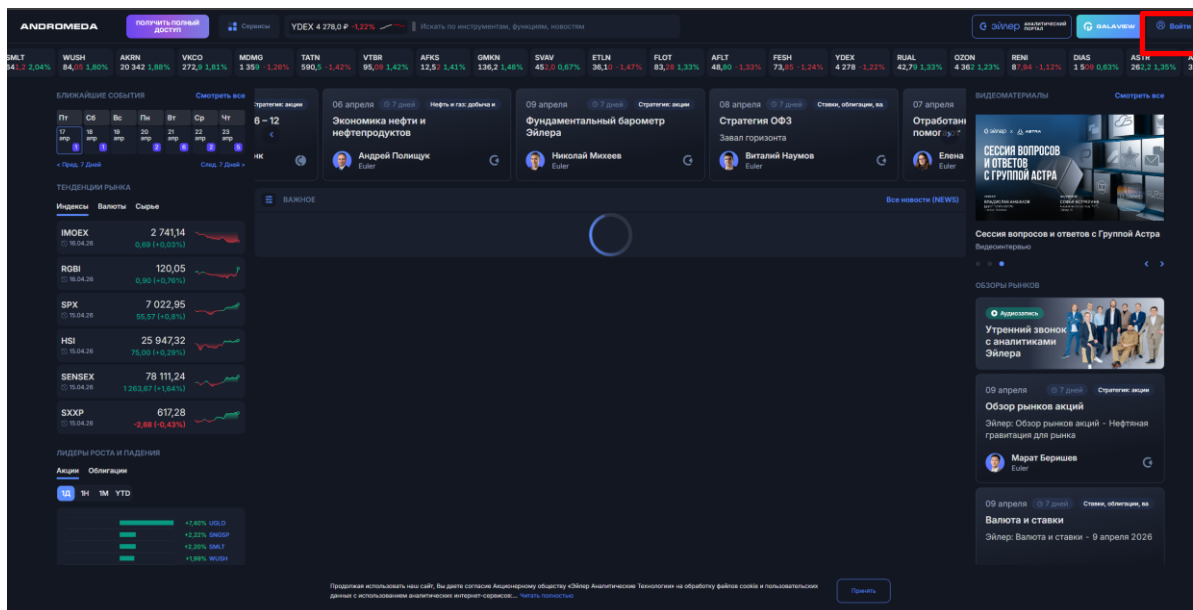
ANDROMEDA
получить полный доступ
Сервисы
YDEX 4 278,0 ₽ -1,22%
Искать по инструментам, функциям, новостям
эйлер аналитический портал
GALAVIEW
Войти

SMLT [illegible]1,2 2,04% | WUSH 84,05 1,80% | AKRN 20 342 1,88% | VKCO 272,9 1,81% | MDMG 1 359 -1,26% | TATN 590,5 -1,42% | VTBR 95,09 1,42% | AFKS 12,52 1,41% | GMKN 136,2 1,48% | SVAV 452,0 0,67% | ETLN 36,10 -1,47% | FLOT 83,28 1,33% | AFLT 48,80 -1,33% | FESH 73,85 -1,24% | YDEX 4 278 -1,22% | RUAL 42,79 1,33% | OZON 4 362 1,23% | RENI 87,94 -1,12% | DIAS 1 500 0,63% | ASTR 262,2 1,35%

БЛИЖАЙШИЕ СОБЫТИЯ
Смотреть все
| Пт | Сб | Вс | Пн | Вт | Ср | Чт |
|---|---|---|---|---|---|---|
| 17 апр 1 | 18 апр 1 | 19 апр | 20 апр 2 | 21 апр 6 | 22 апр 2 | 23 апр 5 |
< Пред. 7 Дней
След. 7 Дней >

ТЕНДЕНЦИИ РЫНКА
Индексы Валюты Сырье
IMOEX 16.04.26 2 741,14 0,69 (+0,03%)
RGBI 16.04.26 120,05 0,90 (+0,76%)
SPX 15.04.26 7 022,95 55,57 (+0,8%)
HSI 15.04.26 25 947,32 75,00 (+0,29%)
SENSEX 15.04.26 78 111,24 1 263,67 (+1,64%)
SXXP 15.04.26 617,28 -2,68 (-0,43%)

ЛИДЕРЫ РОСТА И ПАДЕНИЯ
Акции Облигации
1Д 1Н 1М YTD
+7,40% UGLD
+2,22% SNGSP
+2,30% SMLT
+1,99% WUSH

Стратегии: акции
6 – 12
нк

06 апреля 7 дней Нефть и газ: добыча и
Экономика нефти и нефтепродуктов
Андрей Полищук
Euler

09 апреля 7 дней Стратегии: акции
Фундаментальный барометр Эйлера
Николай Михеев
Euler

08 апреля 7 дней Ставки, облигации, ва
Стратегия ОФЗ
Завал горизонта
Виталий Наумов
Euler

07 апреля
Отработан
помог
Елена
Euler

ВАЖНОЕ
Все новости (NEWS)

ВИДЕОМАТЕРИАЛЫ
Смотреть все
эйлер × АСТРА
СЕССИЯ ВОПРОСОВ И ОТВЕТОВ С ГРУППОЙ АСТРА
Сессия вопросов и ответов с Группой Астра
Видеоинтервью

ОБЗОРЫ РЫНКОВ
Аудиозапись
Утренний звонок с аналитиками Эйлера

09 апреля 7 дней Стратегии: акции
Обзор рынков акций
Эйлер: Обзор рынков акций - Нефтяная гравитация для рынка
Марат Беришев
Euler

09 апреля 7 дней Ставки, облигации, ва
Валюта и ставки
Эйлер: Валюта и ставки - 9 апреля 2026

Продолжая использовать наш сайт, Вы даете согласие Акционерному обществу «Эйлер Аналитические Технологии» на обработку файлов cookie и пользовательских данных с использованием аналитических интернет-сервисов:... Читать полностью
Принять